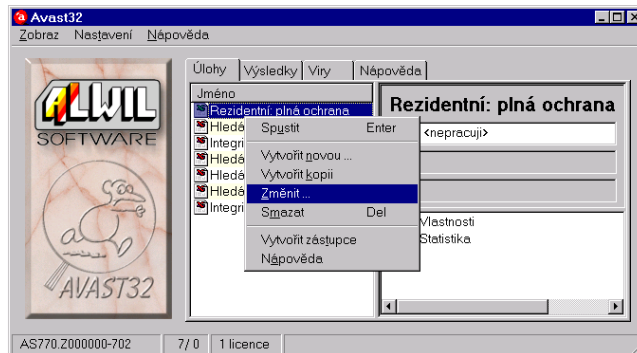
Avast32
Zobraz Nastavení Nápověda

ALWIL
SOFTWARE
AVAST32

Úlohy | Výsledky | Viry | Nápověda

Jméno
Rezidentní: plná ochrana
Hledá
Integri
Hledá
Hledá
Hledá
Integri

Spustit Enter
Vytvořit novou ...
Vytvořit kopii
Změnit ...
Smazat Del
Vytvořit zástupce
Nápověda

Rezidentní: plná ochrana
<nepracuji>
Vlastnosti
Statistika

AS770.Z000000-702 | 7/0 | 1 licence